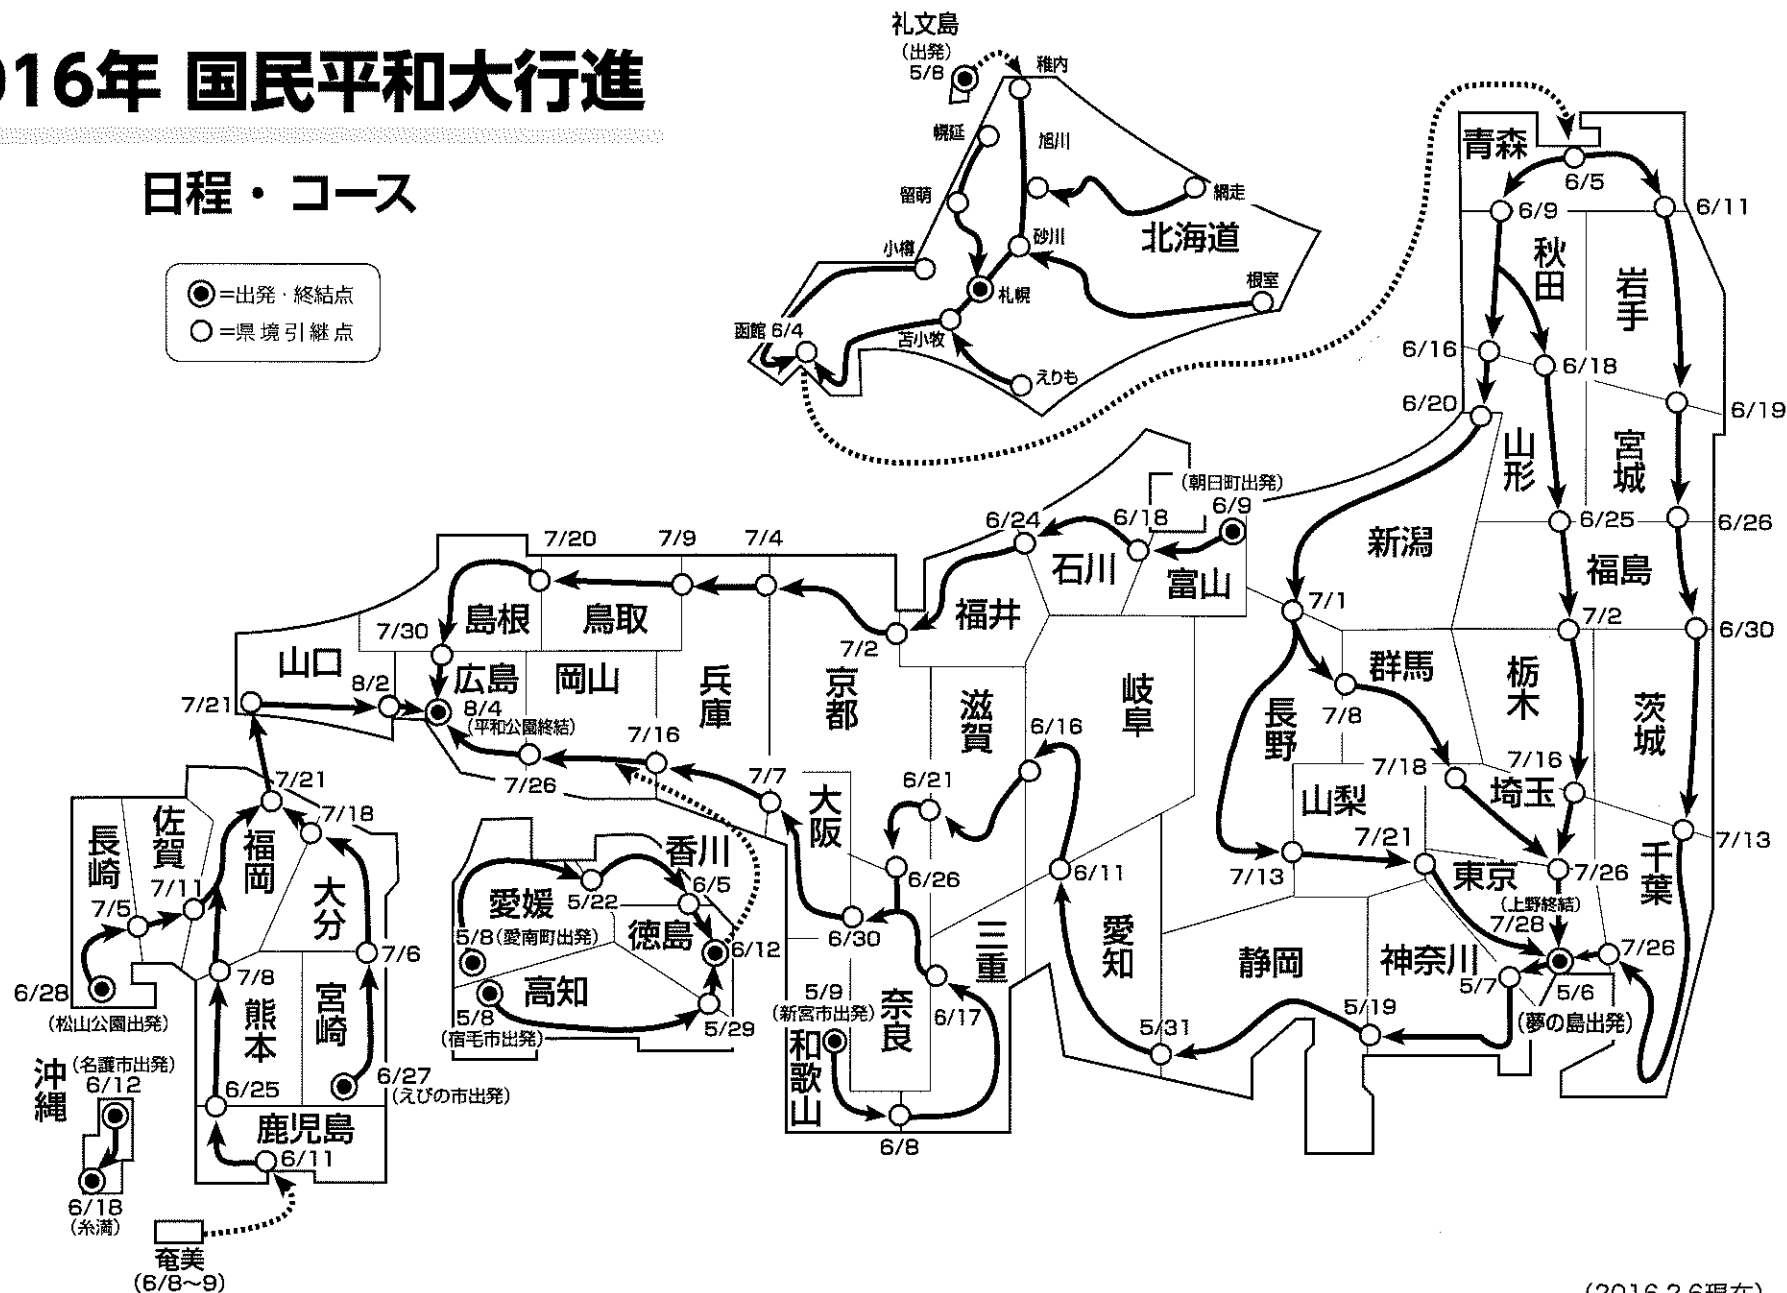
016年 国民平和大行進

日程・コース

◉=出発・終結点
○=県境引継点

礼文島
(出発)
5/8
稚内
幌延
旭川
留萌
網走
北海道
砂川
小樽
札幌
根室
函館 6/4
苫小牧
えりも

青森
6/5
6/9
6/11
秋田
岩手
6/16
6/18
6/20
6/19
山形
宮城
新潟
6/25
6/26
福島
(朝日町出発)
6/9
6/24
6/18
石川
富山
7/1
7/20
7/9
7/4
福井
7/2
6/30
島根
鳥取
7/2
7/30
群馬
栃木
山口
京都
兵庫
岡山
8/2
広島
滋賀
岐阜
7/21
8/4
(平和公園終結)
7/16
6/16
長野
7/8
茨城
7/16
7/26
7/7
6/21
7/18
7/21
埼玉
山梨
7/18
佐賀
長崎
大阪
7/21
6/26
6/11
7/13
7/13
東京
7/26
千葉
福岡
大分
香川
6/5
(上野終結)
7/11
7/5
5/22
愛媛
6/30
三重
7/28
7/26
5/8(愛南町出発)
徳島
6/12
愛知
静岡
神奈川
7/8
7/6
5/7
5/6
6/28
高知
5/9
(新宮市出発)
奈良
5/19
(夢の島出発)
熊本
宮崎
5/8
5/29
6/17
5/31
(松山公園出発)
(宿毛市出発)
和歌山
(名護市出発)
沖縄
6/12
6/25
6/27
(えびの市出発)
鹿児島
6/11
6/8
6/18
(糸満)
奄美
(6/8~9)
(2016.2.6現在)